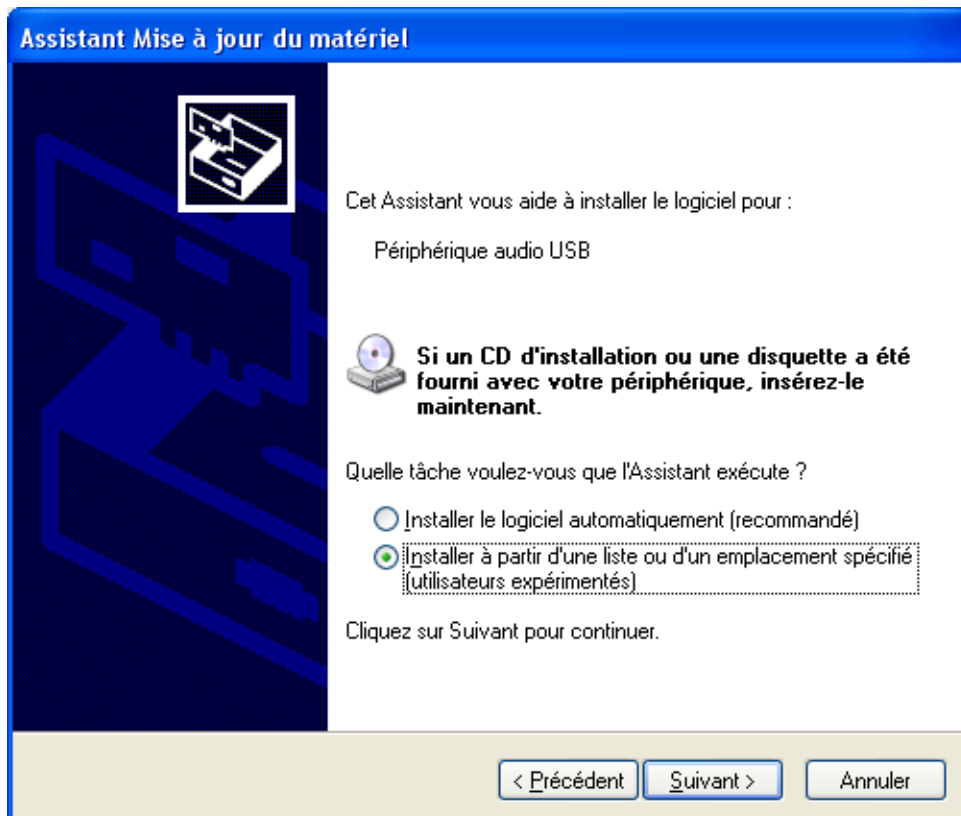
Assistant Mise à jour du matériel

Cet Assistant vous aide à installer le logiciel pour :

Périphérique audio USB

Si un CD d'installation ou une disquette a été fourni avec votre périphérique, insérez-le maintenant.

Quelle tâche voulez-vous que l'Assistant exécute ?

Installer le logiciel automatiquement (recommandé)

Installer à partir d'une liste ou d'un emplacement spécifié (utilisateurs expérimentés)

Cliquez sur Suivant pour continuer.

< Précédent | Suivant > | Annuler